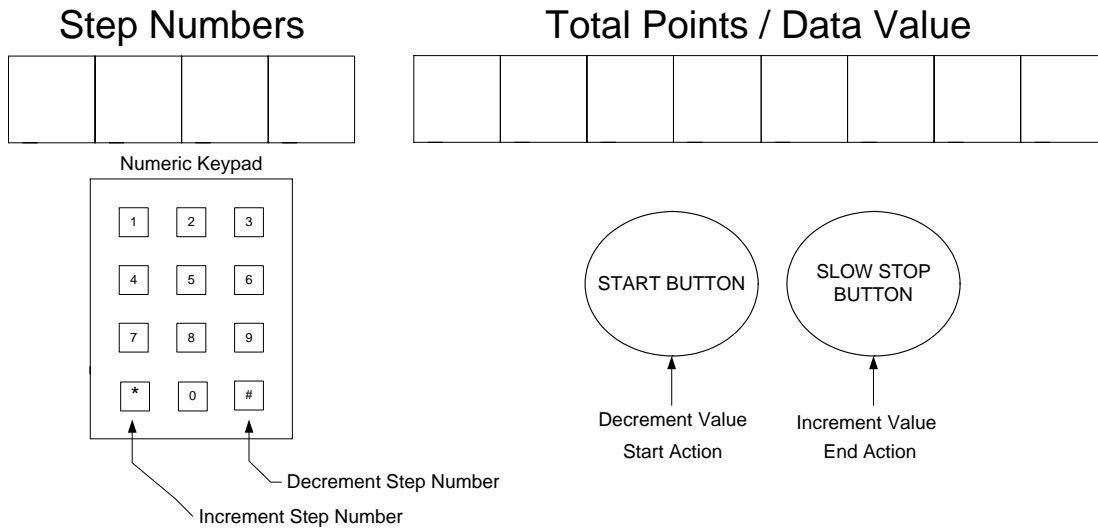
Step Numbers

Total Points / Data Value

Numeric Keypad

1 2 3
4 5 6
7 8 9
* 0 #

START BUTTON

SLOW STOP BUTTON

Decrement Value
Start Action

Increment Value
End Action

Decrement Step Number

Increment Step Number